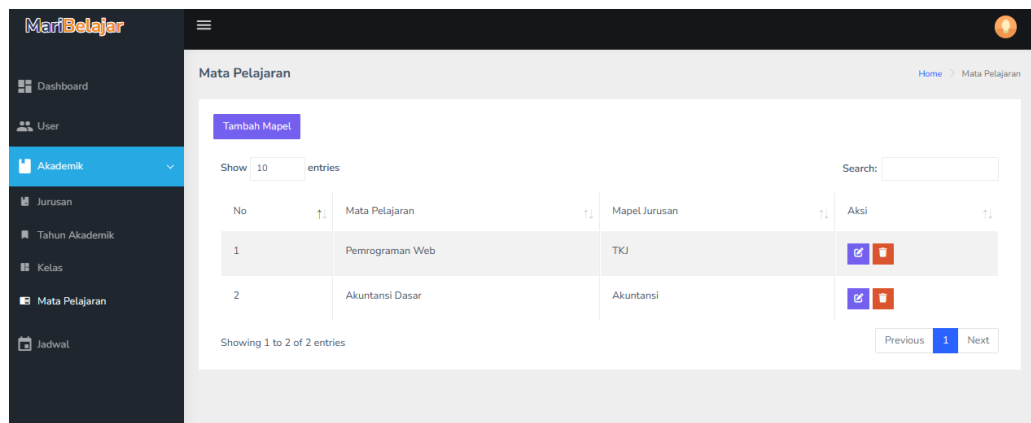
MariBelajar

Dashboard
User
Akademik
Jurusan
Tahun Akademik
Kelas
Mata Pelajaran
Jadwal

Mata Pelajaran

Home > Mata Pelajaran

Tambah Mapel

Show 10 entries

Search:

| No | Mata Pelajaran | Mapel Jurusan | Aksi |
|---|---|---|---|
| 1 | Pemrograman Web | TKJ | |
| 2 | Akuntansi Dasar | Akuntansi | |

Showing 1 to 2 of 2 entries

Previous 1 Next